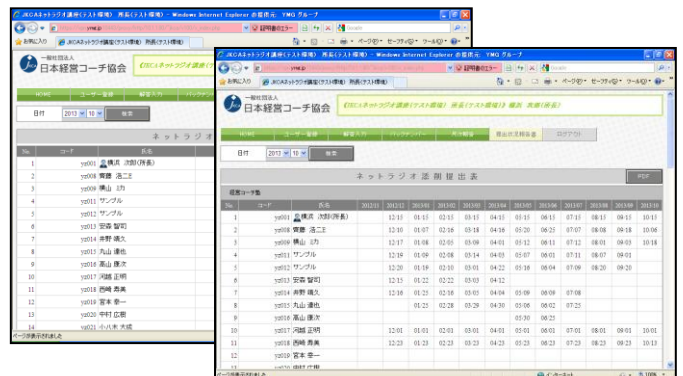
JKCAネットラジオ講座(テスト環境) 所長(テスト環境) - Windows Internet Explorer @提供元 YMG グループ

お気に入り　JKCAネットラジオ講座(テスト環境)　所長(テスト環境)

一般社団法人
日本経営コーチ協会

HOME　ユーザー登録　解答入力　バックナンバー

日付　2013　10　検索

ネットラジオ

| No. | コード | 氏名 |
|---|---|---|
| 1 | yz001 | 横浜 次郎(所長) |
| 2 | yz008 | 齋藤 浩二Z |
| 3 | yz009 | 横山 功 |
| 4 | yz011 | サンプル |
| 5 | yz012 | サンプル |
| 6 | yz013 | 安森 智司 |
| 7 | yz014 | 井野 靖久 |
| 8 | yz015 | 丸山 達也 |
| 9 | yz016 | 高山 康次 |
| 10 | yz017 | 河勝 正明 |
| 11 | yz018 | 西崎 秀美 |
| 12 | yz019 | 宮本 幸一 |
| 13 | yz020 | 中村 広樹 |
| 14 | yz021 | 小八木 大城 |

ページが表示されました

JKCAネットラジオ講座(テスト環境) 所長(テスト環境) - Windows Internet Explorer @提供元 YMG グループ

お気に入り　JKCAネットラジオ講座(テスト環境)　所長(テスト環境)

一般社団法人
日本経営コーチ協会

《JKCAネットラジオ講座(テスト環境) 所長(テスト環境)》様、お疲れ様です。

HOME　ユーザー登録　解答入力　バックナンバー　合計閲覧　提出状況報告書　ログアウト

日付　2013　10　検索

ネットラジオ添削提出表

PDF

提出コーチ数

| No. | コード | 氏名 | 2012/11 | 2012/12 | 2013/01 | 2013/02 | 2013/03 | 2013/04 | 2013/05 | 2013/06 | 2013/07 | 2013/08 | 2013/09 | 2013/10 |
|---|---|---|---|---|---|---|---|---|---|---|---|---|---|---|
| 1 | yz001 | 横浜 次郎(所長) | | 12/13 | 01/13 | 02/13 | 03/13 | 04/13 | 05/13 | 06/13 | 07/13 | 08/13 | 09/13 | 10/13 |
| 2 | yz008 | 齋藤 浩二Z | | 12/10 | 01/07 | 02/16 | 03/18 | 04/16 | 05/20 | 06/25 | 07/07 | 08/08 | 09/18 | 10/06 |
| 3 | yz009 | 横山 功 | | 12/17 | 01/08 | 02/03 | 03/09 | 04/01 | 05/12 | 06/11 | 07/12 | 08/01 | 09/03 | 10/18 |
| 4 | yz011 | サンプル | | 12/19 | 01/09 | 02/08 | 03/14 | 04/05 | 05/07 | 06/01 | 07/11 | 08/07 | 09/01 | |
| 5 | yz012 | サンプル | | 12/20 | 01/19 | 02/10 | 03/01 | 04/22 | 05/16 | 06/04 | 07/09 | 08/20 | 09/20 | |
| 6 | yz013 | 安森 智司 | | 12/15 | 01/22 | 02/22 | 03/03 | 04/12 | | | | | | |
| 7 | yz014 | 井野 靖久 | | 12/16 | 01/23 | 02/26 | 03/05 | 04/04 | 05/08 | 06/09 | 07/08 | | | |
| 8 | yz015 | 丸山 達也 | | | 01/25 | 02/28 | 03/29 | 04/30 | 05/06 | 06/02 | 07/25 | | | |
| 9 | yz016 | 高山 康次 | | | | | | | 05/30 | 06/23 | | | | |
| 10 | yz017 | 河勝 正明 | | 12/01 | 01/01 | 02/01 | 03/01 | 04/01 | 05/01 | 06/01 | 07/01 | 08/01 | 09/01 | 10/01 |
| 11 | yz018 | 西崎 秀美 | | 12/23 | 01/23 | 02/23 | 03/23 | 04/23 | 05/23 | 06/23 | 07/23 | 08/23 | 09/23 | 10/13 |
| 12 | yz019 | 宮本 幸一 | | | | | | | | | | | | |

インターネット